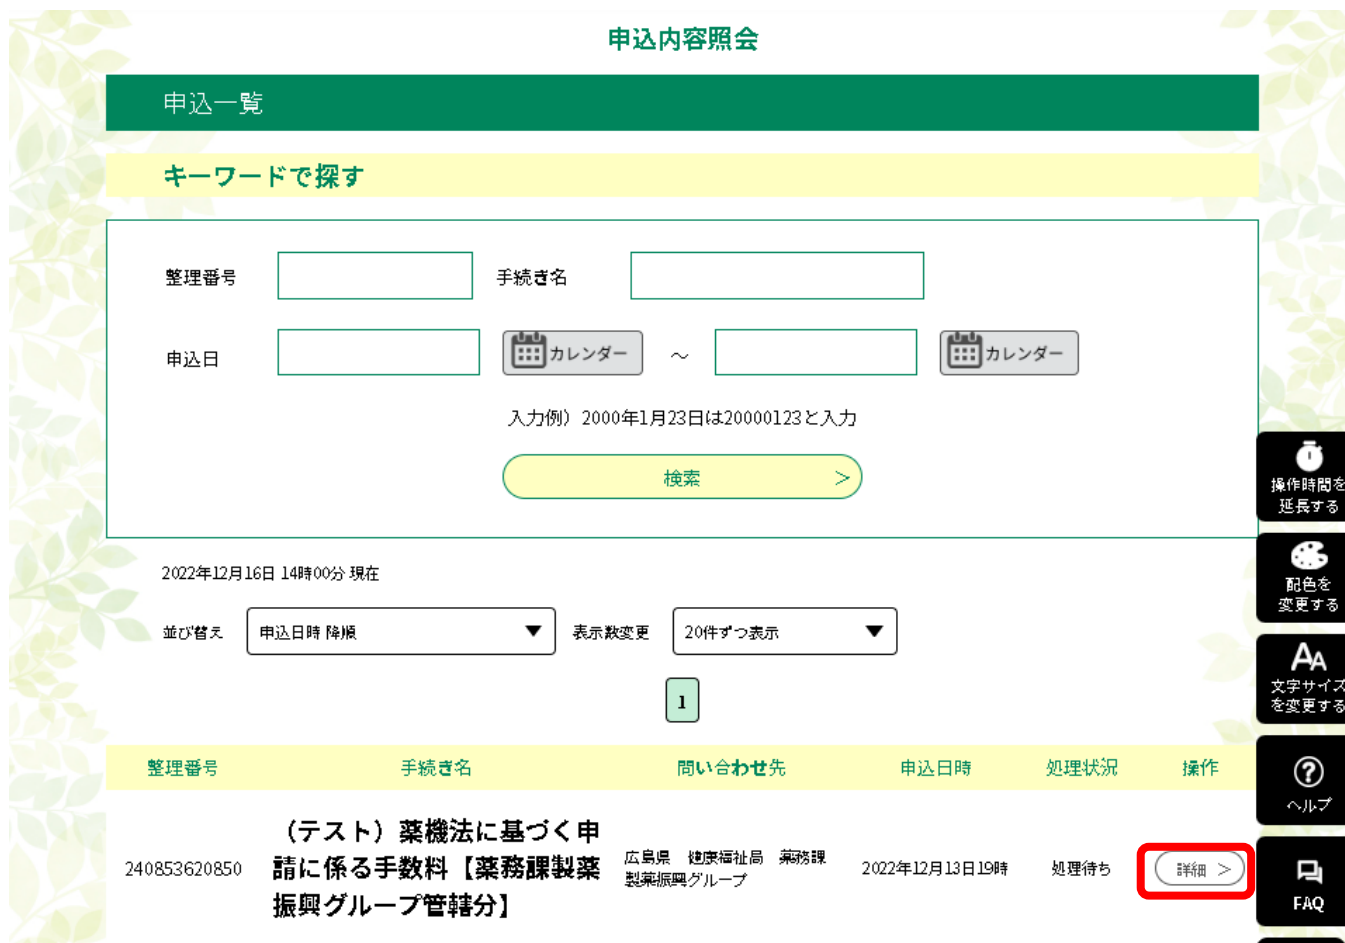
申込内容照会

申込一覧

キーワードで探す

整理番号

手続き名

申込日

カレンダー

～

カレンダー

入力例）2000年1月23日は20000123と入力

検索 >

2022年12月16日 14時00分 現在

並び替え 申込日時 降順

表示数変更 20件ずつ表示

1

| 整理番号 | 手続き名 | 問い合わせ先 | 申込日時 | 処理状況 | 操作 |
|---|---|---|---|---|---|
| 240853620850 | （テスト）薬機法に基づく申請に係る手数料【薬務課製薬振興グループ管轄分】 | 広島県 健康福祉局 薬務課 製薬振興グループ | 2022年12月13日19時 | 処理待ち | 詳細 > |

操作時間を延長する

配色を変更する

文字サイズを変更する

ヘルプ

FAQ